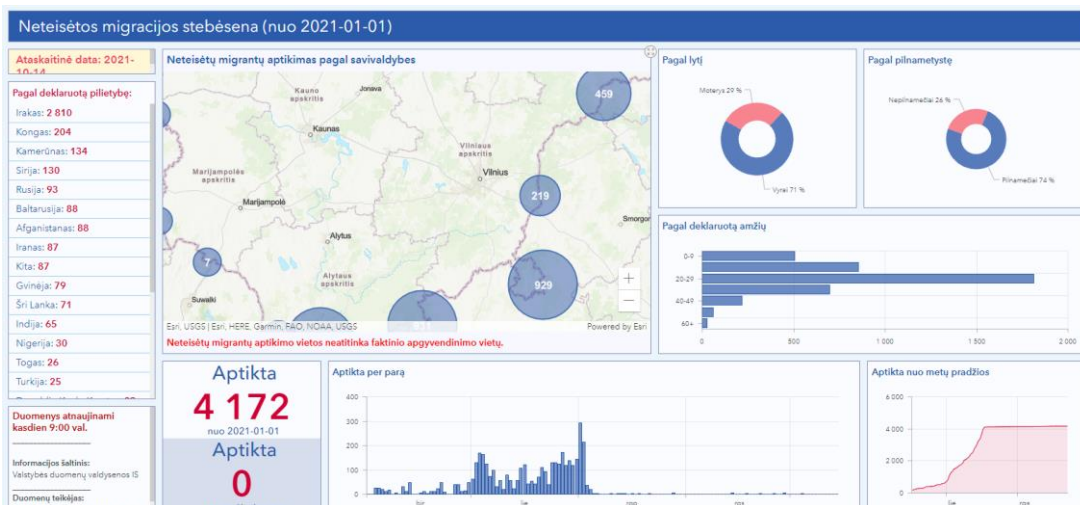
Neteisėtos migracijos stebėsena (nuo 2021-01-01)

Ataskaitinė data: 2021-10-14

Pagal deklaruotą pilietybę:
Irakas: 2 810
Kongas: 204
Kamerūnas: 134
Sirija: 130
Rusija: 93
Baltarusija: 88
Afganistanas: 88
Iranas: 87
Kita: 87
Gvinėja: 79
Šri Lanka: 71
Indija: 65
Nigerija: 30
Togas: 26
Turkija: 25

Duomenys atnaujinami kasdien 9:00 val.

Informacijos šaltinis:
Valstybės duomenų valdysenos IS

Duomenų teikėjas:

Neteisėtų migrantų aptikimas pagal savivaldybes

Kauno apskritis
Jonava
Kaunas
Vilniaus apskritis
Vilnius
Marijampolės apskritis
Marijampolė
Alytus
Alytaus apskritis
Suwalki
Smorgon
459
219
7
929
Esri, USGS | Esri, HERE, Garmin, FAO, NOAA, USGS
Powered by Esri

Neteisėtų migrantų aptikimo vietos neatitinka faktinio apgyvendinimo vietų.

Pagal lytį
Moterys 29 %
Vyrai 71 %

Pagal pilnametystę
Nepilnamečiai 26 %
Pilnamečiai 74 %

Pagal deklaruotą amžių
0-9
20-29
40-49
60+
0
500
1 000
1 500
2 000

Aptikta
4 172
nuo 2021-01-01
Aptikta
0

Aptikta per parą
400
300
200
100
0

Aptikta nuo metų pradžios
6 000
4 000
2 000
0